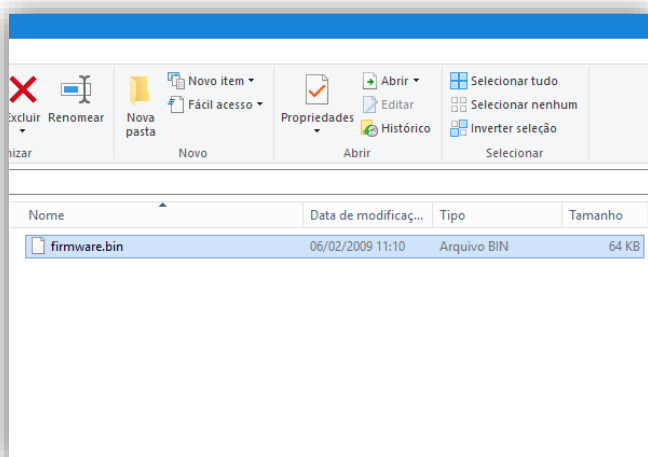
Excluir Renomear
nizar

Nova pasta
Novo item ▾
Fácil acesso ▾
Novo

Propriedades
Abrir ▾
Editar
Histórico
Abrir

Selecionar tudo
Selecionar nenhum
Inverter seleção
Selecionar

| Nome | Data de modificaç... | Tipo | Tamanho |
|---|---|---|---|
| firmware.bin | 06/02/2009 11:10 | Arquivo BIN | 64 KB |